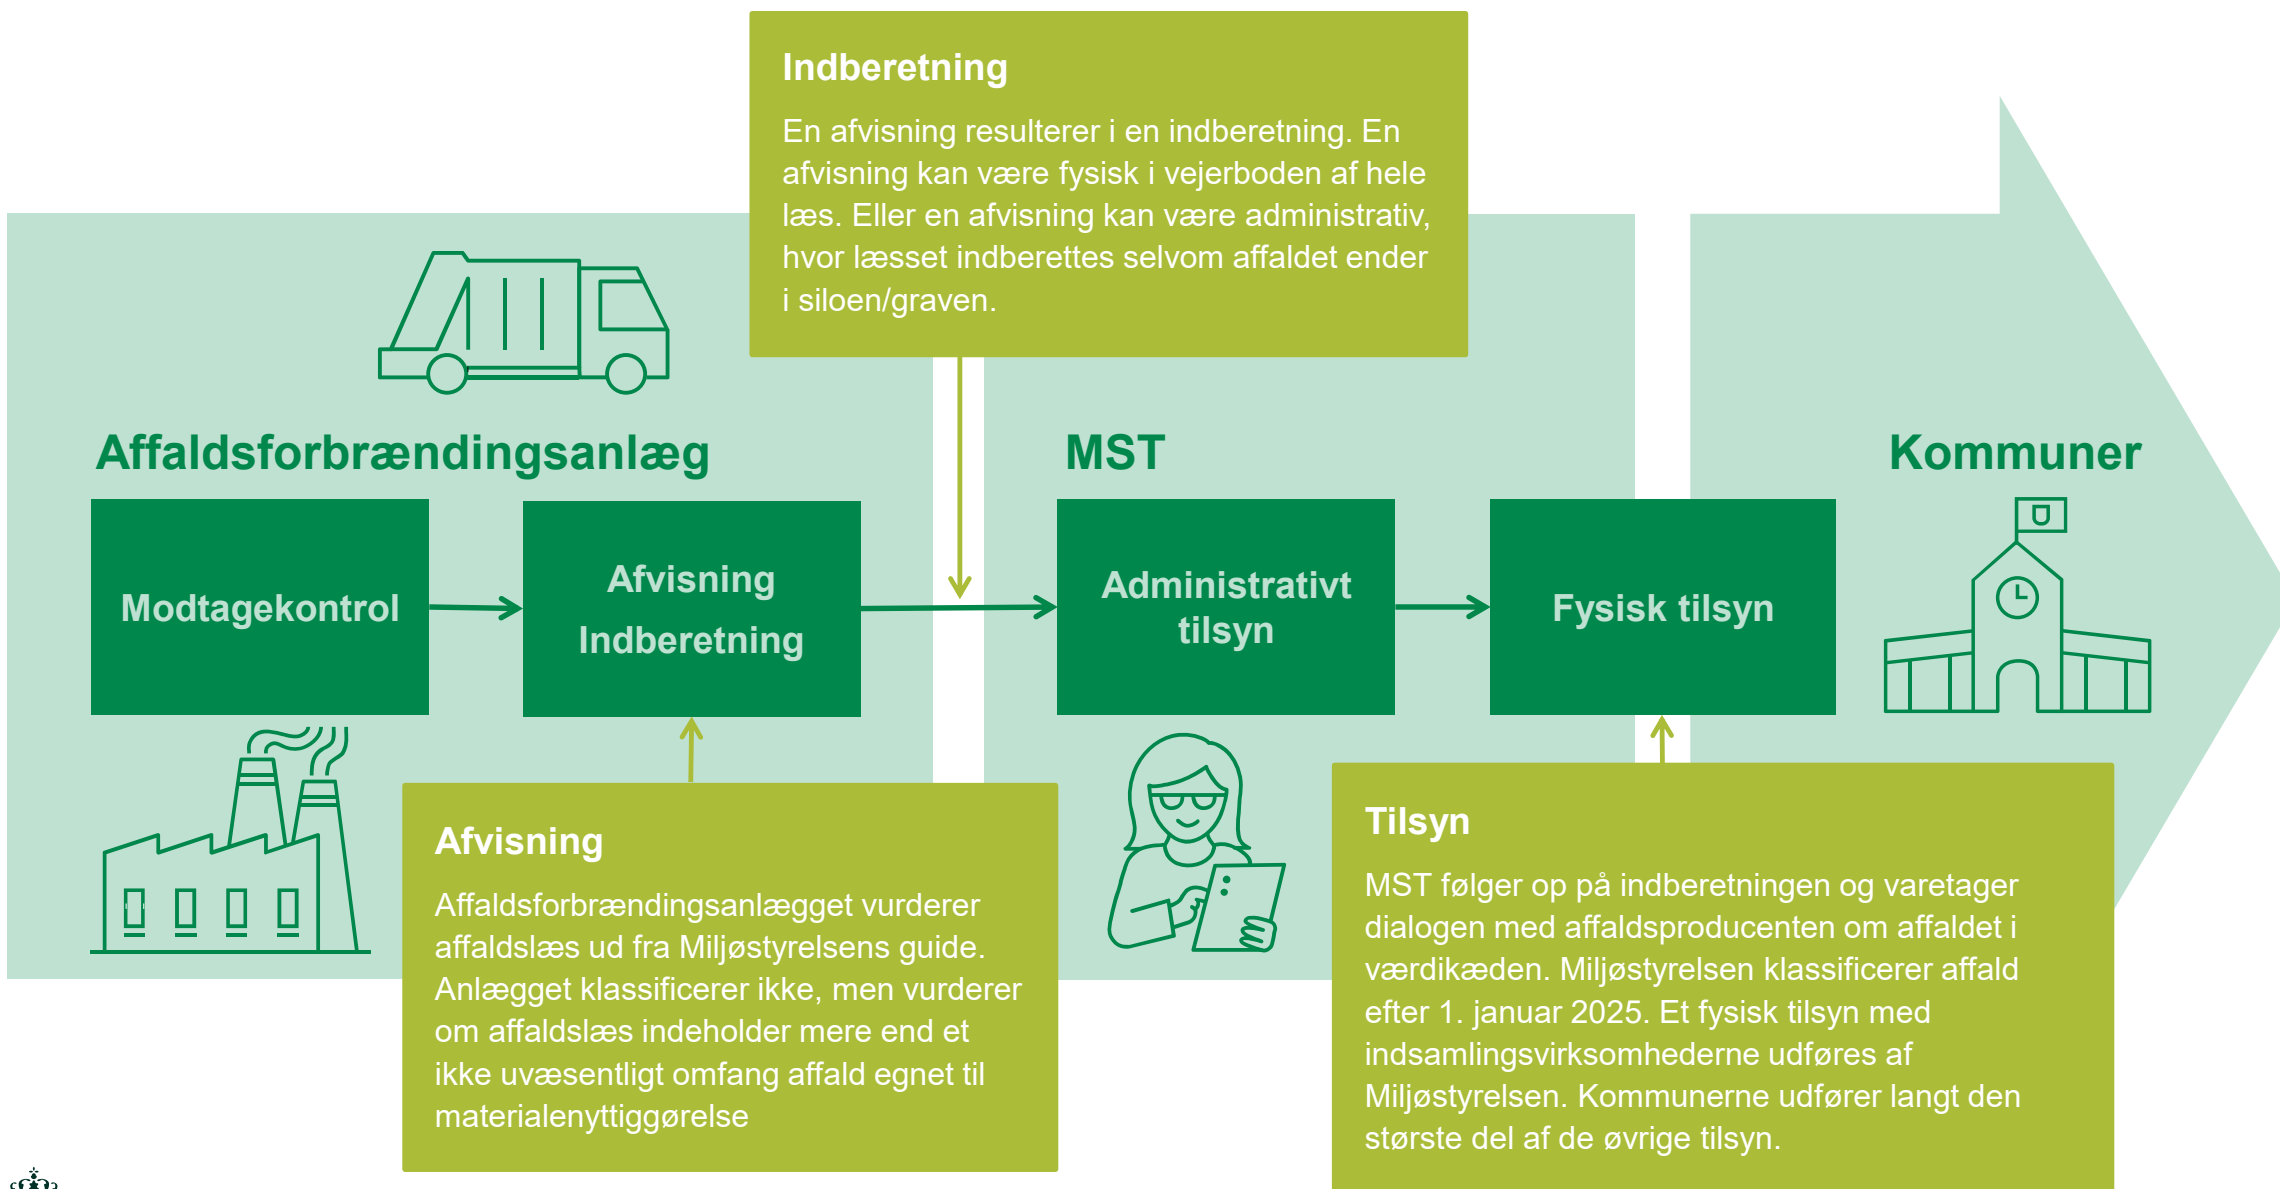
Indberetning

En afvisning resulterer i en indberetning. En afvisning kan være fysisk i vejerboden af hele læs. Eller en afvisning kan være administrativ, hvor læsset indberettes selvom affaldet ender i siloen/graven.

Affaldsforbrændingsanlæg

MST

Kommuner

Modtagekontrol

Afvisning
Indberetning

Administrativt tilsyn

Fysisk tilsyn

Afvisning

Affaldsforbrændingsanlægget vurderer affaldslæs ud fra Miljøstyrelsens guide. Anlægget klassificerer ikke, men vurderer om affaldslæs indeholder mere end et ikke uvæsentligt omfang affald egnet til materialenyttiggørelse

Tilsyn

MST følger op på indberetningen og varetager dialogen med affaldsproducenten om affaldet i værdikæden. Miljøstyrelsen klassificerer affald efter 1. januar 2025. Et fysisk tilsyn med indsamlingsvirksomhederne udføres af Miljøstyrelsen. Kommunerne udfører langt den største del af de øvrige tilsyn.